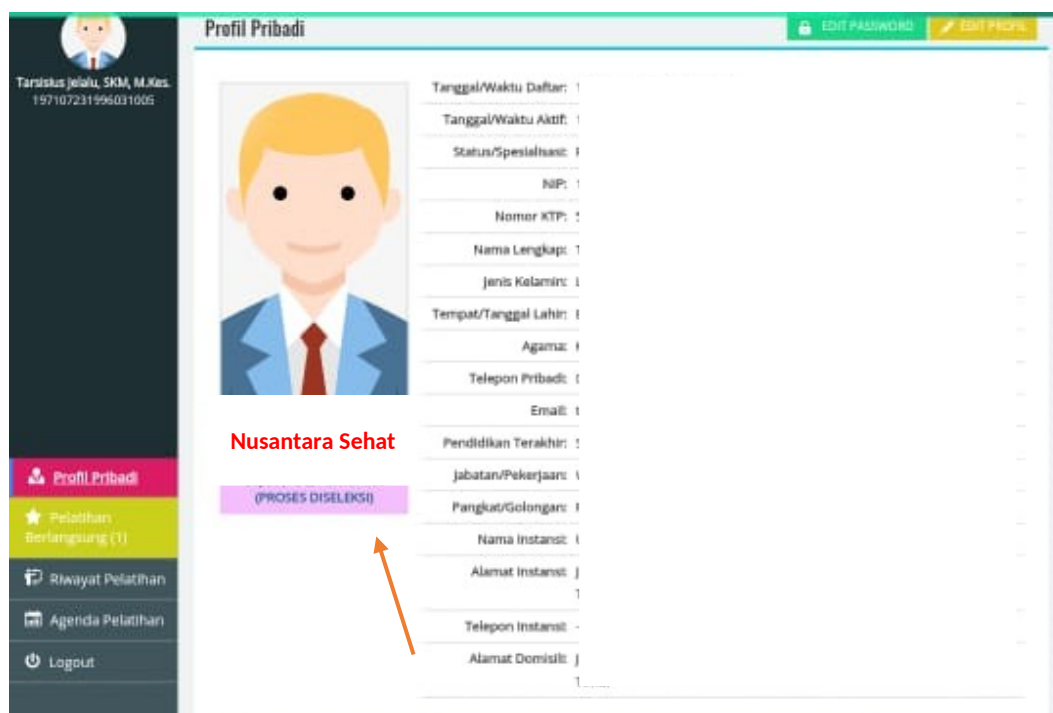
Tarsisius Jelalu, SKM, M.Kes.
197107231996031005

Profil Pribadi

EDIT PASSWORD
EDIT PROFIL

Tanggal/Waktu Daftar:
Tanggal/Waktu Aktif:
Status/Spesialisasi:
NIP:
Nomor KTP:
Nama Lengkap:
Jenis Kelamin:
Tempat/Tanggal Lahir:
Agama:
Telepon Pribadi:
Email:
Pendidikan Terakhir:
Jabatan/Pekerjaan:
Pangkat/Golongan:
Nama Instansi:
Alamat Instansi:
Telepon Instansi: -
Alamat Domisili:

Nusantara Sehat
(PROSES DISELEKSI)

Profil Pribadi
Pelatihan Berlangsung (1)
Riwayat Pelatihan
Agenda Pelatihan
Logout